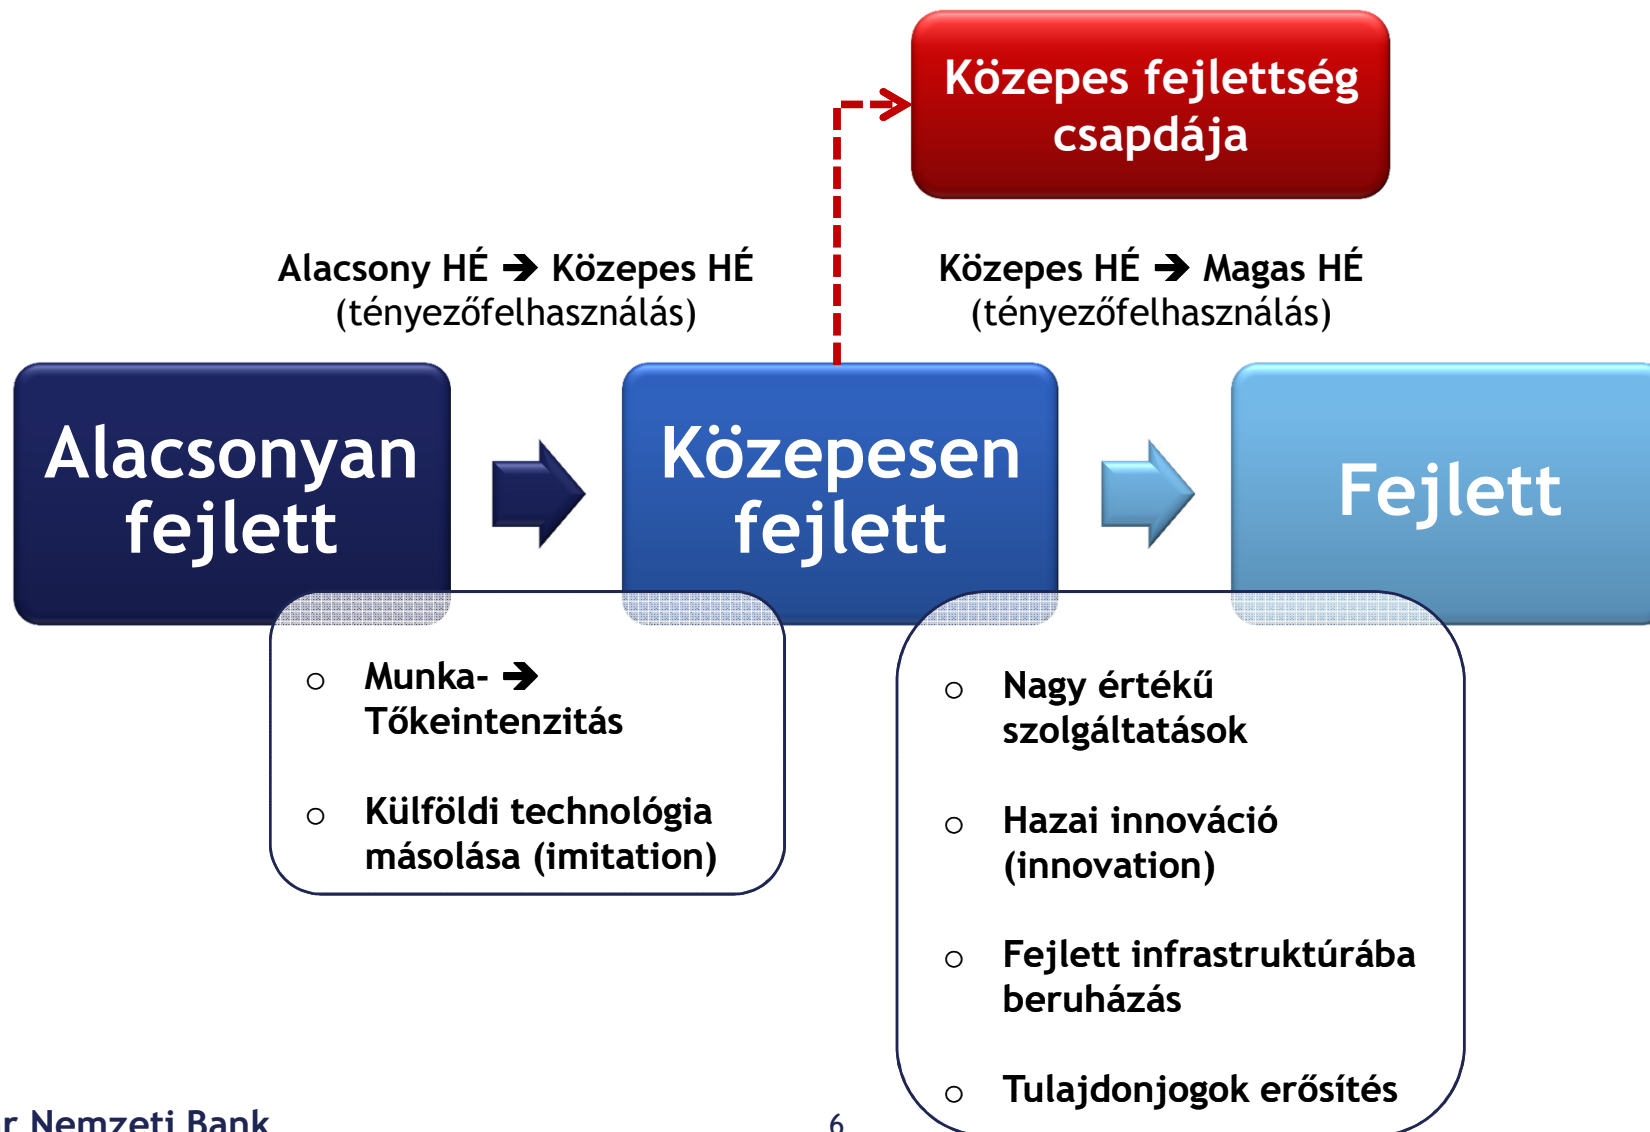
Közepes fejlettség csapdája

Alacsony HÉ ➔ Közepes HÉ
(tényezőfelhasználás)

Közepes HÉ ➔ Magas HÉ
(tényezőfelhasználás)

Alacsonyan fejlett

Közepesen fejlett

Fejlett

- Munka- ➔ Tőkeintenzitás
- Külföldi technológia másolása (imitation)

- Nagy értékű szolgáltatások
- Hazai innováció (innovation)
- Fejlett infrastruktúrába beruházás
- Tulajdonjogok erősítés

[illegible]r Nemzeti Bank

6